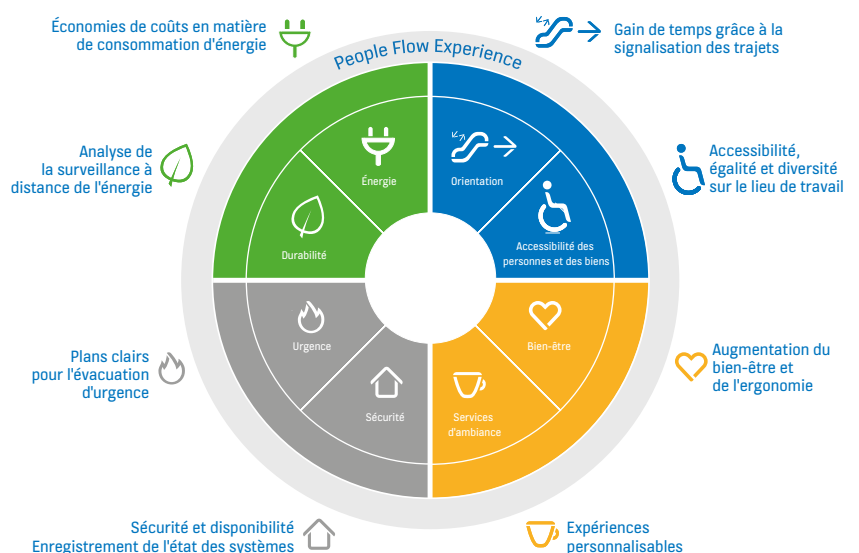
Économies de coûts en matière de consommation d'énergie

People Flow Experience

Gain de temps grâce à la signalisation des trajets

Analyse de la surveillance à distance de l'énergie

Énergie

Orientation

Durabilité

Accessibilité des personnes et des biens

Accessibilité, égalité et diversité sur le lieu de travail

Urgence

Bien-être

Plans clairs pour l'évacuation d'urgence

Sécurité

Services d'ambiance

Augmentation du bien-être et de l'ergonomie

Sécurité et disponibilité Enregistrement de l'état des systèmes

Expériences personnalisables